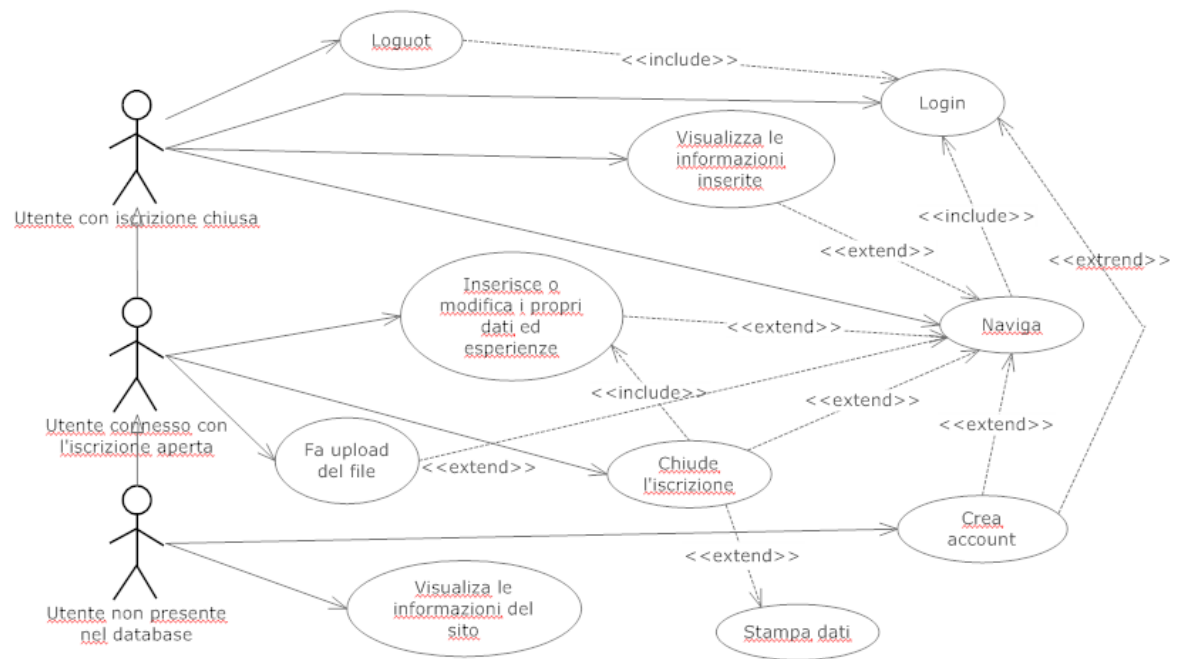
Loguot

<<include>>

Login

Visualizza le informazioni inserite

Utente con iscrizione chiusa

<<include>>

<<extend>>

<<extrend>>

Inserisce o modifica i propri dati ed esperienze

<<extend>>

Naviga

<<include>>

<<extend>>

Utente connesso con l'iscrizione aperta

Fa upload del file

<<extend>>

<<extend>>

Chiude l'iscrizione

Crea account

<<extend>>

Utente non presente nel database

Visualiza le informazioni del sito

Stampa dati